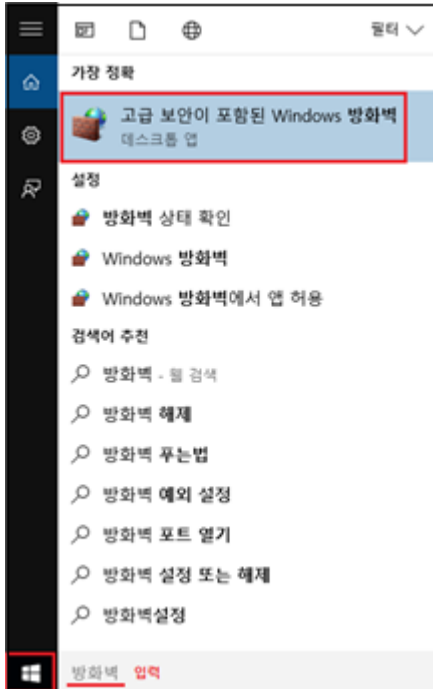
필터

가장 정확

고급 보안이 포함된 Windows 방화벽
데스크톱 앱

설정

방화벽 상태 확인

Windows 방화벽

Windows 방화벽에서 앱 허용

검색어 추천

방화벽 - 웹 검색

방화벽 해제

방화벽 푸는법

방화벽 예외 설정

방화벽 포트 열기

방화벽 설정 또는 해제

방화벽설정

방화벽 입력